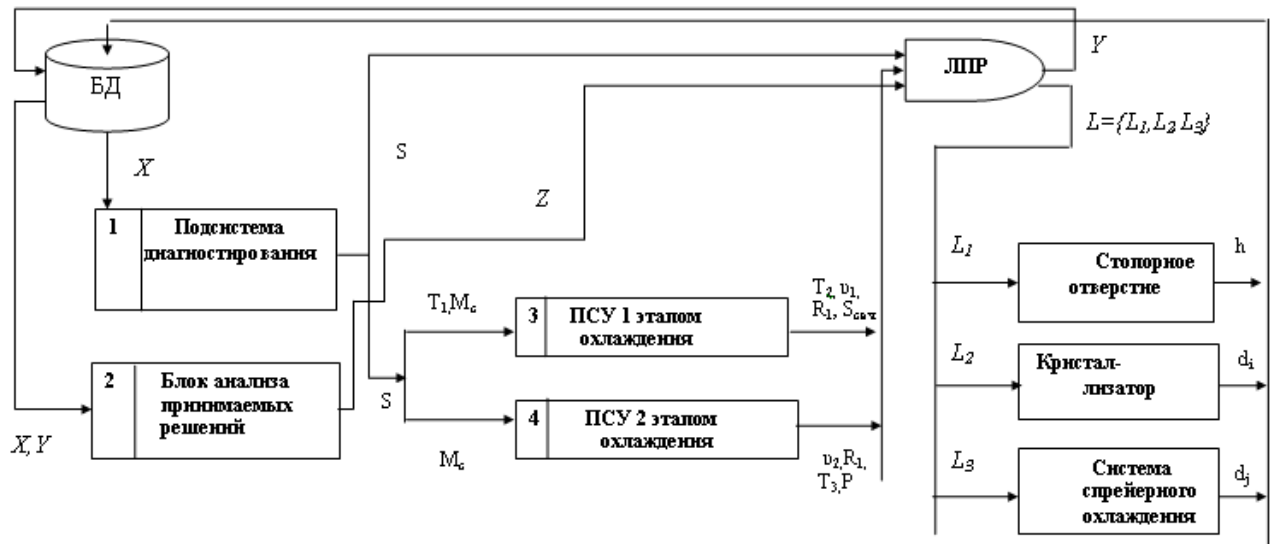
БД

X

1 Подсистема диагностирования

2 Блок анализа принимаемых решений

X, Y

S

Z

S

$T_1, M_c$

3 ПСУ 1 этапом охлаждения

$T_2, \upsilon_1, R_1, S_{сеч}$

4 ПСУ 2 этапом охлаждения

$M_c$

$\upsilon_2, R_1, T_3, P$

ЛПР

Y

$L=\{L_1, L_2, L_3\}$

$L_1$

Стопорное отверстие

h

$L_2$

Кристаллизатор

$d_i$

$L_3$

Система спрейерного охлаждения

$d_j$